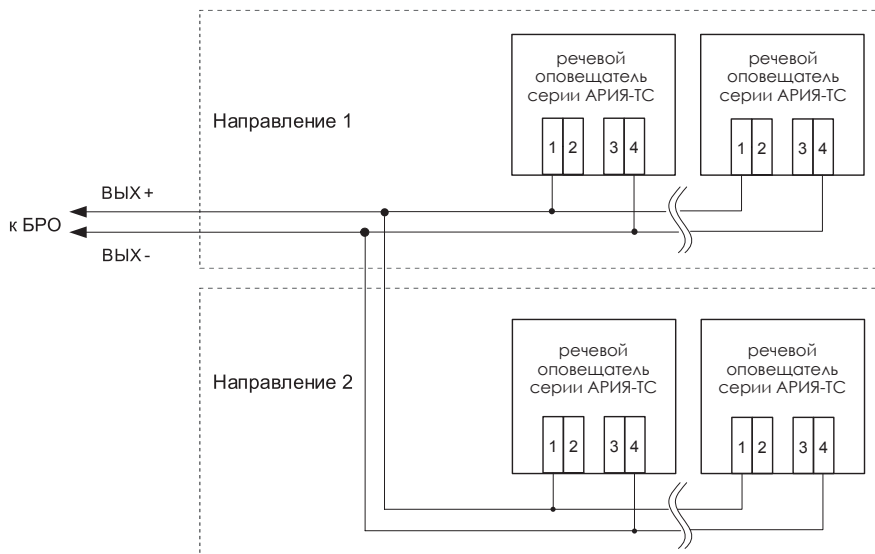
Направление 1

речевой оповещатель серии АРИЯ-ТС

1 2 3 4

речевой оповещатель серии АРИЯ-ТС

1 2 3 4

ВЫХ +

к БРО

ВЫХ -

Направление 2

речевой оповещатель серии АРИЯ-ТС

1 2 3 4

речевой оповещатель серии АРИЯ-ТС

1 2 3 4